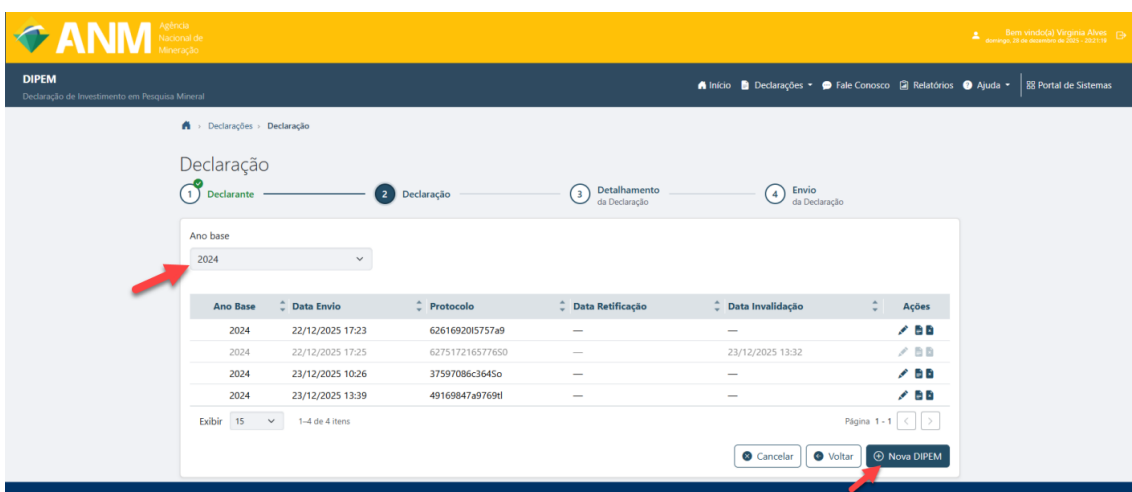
ANM Agência Nacional de Mineração

Bem vindo(a) Virginia Alves
domingo, 28 de dezembro de 2025 - 20:21:16

DIPEM
Declaração de Investimento em Pesquisa Mineral

Início Declarações Fale Conosco Relatórios Ajuda Portal de Sistemas

Declarações › Declaração

Declaração

1 Declarante
2 Declaração
3 Detalhamento da Declaração
4 Envio da Declaração

Ano base
2024

| Ano Base | Data Envio | Protocolo | Data Retificação | Data Invalidação | Ações |
|---|---|---|---|---|---|
| 2024 | 22/12/2025 17:23 | 62616920I5757a9 | — | — | |
| 2024 | 22/12/2025 17:25 | 627517216577650 | — | 23/12/2025 13:32 | |
| 2024 | 23/12/2025 10:26 | 37597086c364So | — | — | |
| 2024 | 23/12/2025 13:39 | 49169847a9769tl | — | — | |

Exibir 15 1–4 de 4 itens
Página 1 - 1

Cancelar Voltar Nova DIPEM